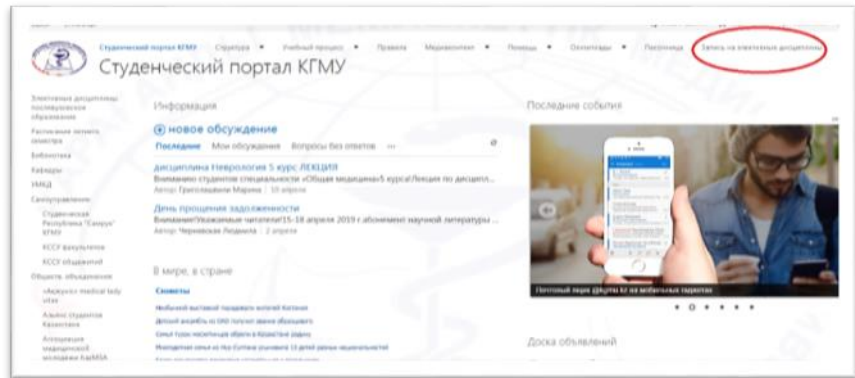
Студенческий портал КГМУ   Структура   Учебный процесс   Правила   Мероприятия   Помощь   Олимпиады   Поступающим   Запись на элективные дисциплины

Студенческий портал КГМУ

Элективные дисциплины послевузовского образования
Расписание летнего семестра
Библиотека
Кафедры
УМКД
Самоуправление
Студенческая Республика "Самрук" КГМУ
КССУ факультетов
КССУ общежитий
Обществ. объединения
«Ассоциация medical lady vitas»
Альянс студентов Казахстана
Ассоциация медицинской молодежи KazMSA

Информация

новое обсуждение

Последние   Мои обсуждения   Вопросы без ответов   ...

дисциплина Неврология 5 курс ЛЕКЦИЯ
Вниманию студентов специальности «Общая медицина»5 курса!Лекция по дисципл...
Автор: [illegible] | 10 апреля

День прощения задолженности
Внимание!Уважаемые читатели!15-18 апреля 2019 г абонемент научной литературы ...
Автор: Черняевская Людмила | 2 апреля

В мире, в стране

Новости
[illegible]
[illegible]
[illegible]
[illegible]

Последние события

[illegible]

Доска объявлений